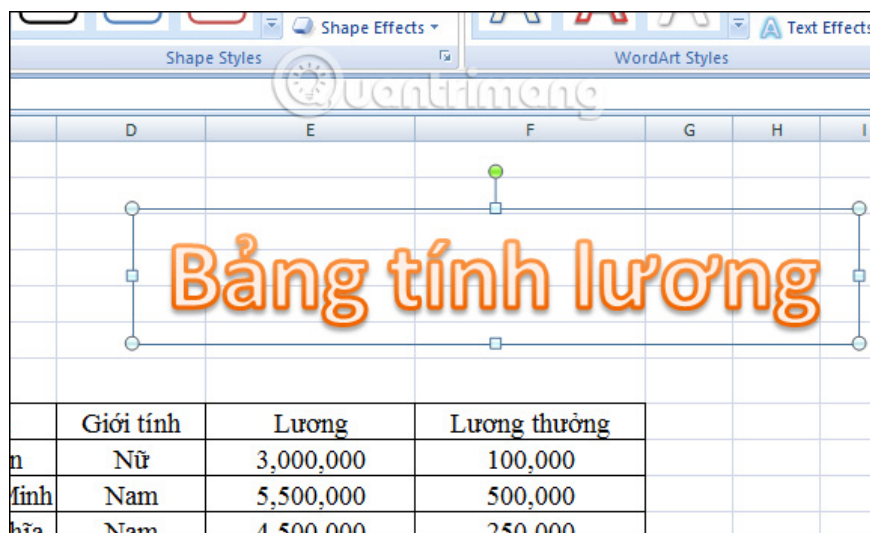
Shape Effects
Shape Styles
Text Effects
WordArt Styles
Quantrimang

| D | E | F | G | H | I |
|---|---|---|---|---|---|

Bảng tính lương

| | Giới tính | Lương | Lương thưởng |
|---|---|---|---|
| n | Nữ | 3,000,000 | 100,000 |
| Minh | Nam | 5,500,000 | 500,000 |
| hữa | Nam | 4,500,000 | 250,000 |